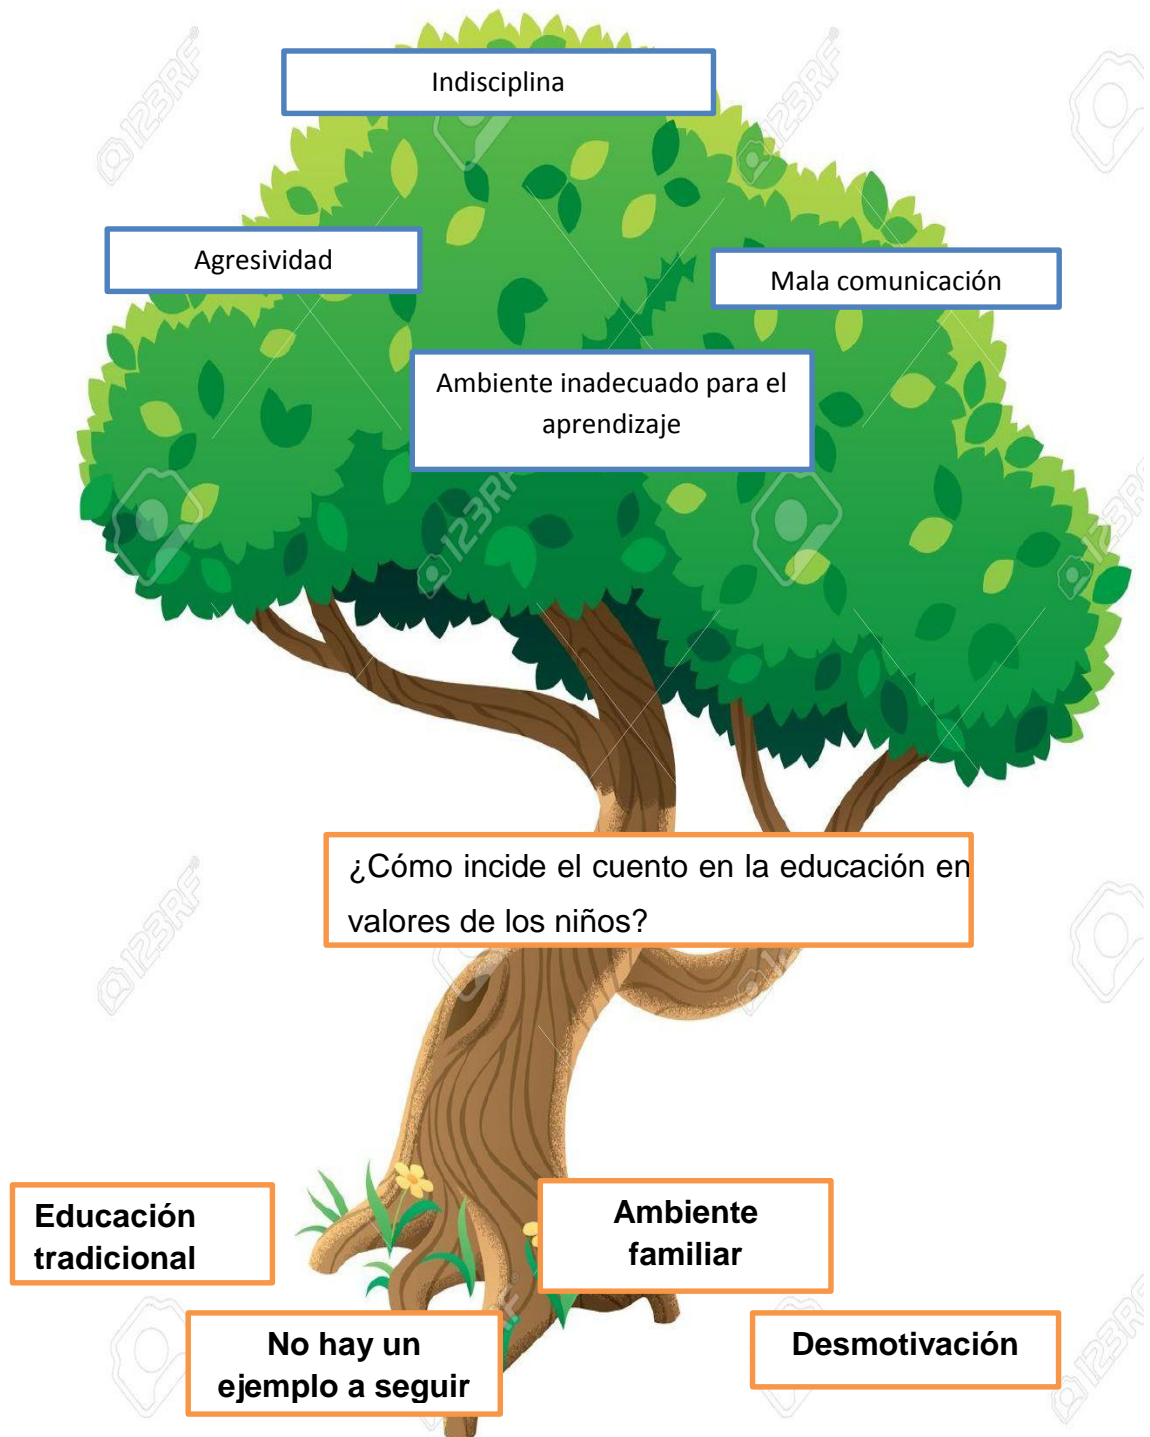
Indisciplina

Agresividad

Mala comunicación

Ambiente inadecuado para el aprendizaje

¿Cómo incide el cuento en la educación en valores de los niños?

Educación tradicional

Ambiente familiar

No hay un ejemplo a seguir

Desmotivación